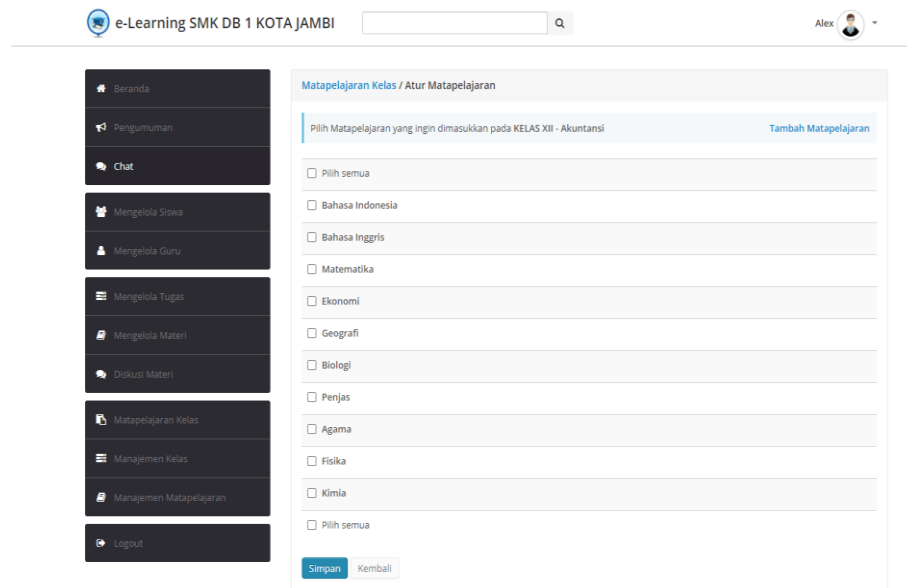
e-Learning SMK DB 1 KOTA JAMBI

Alex

Beranda
Pengumuman
Chat
Mengelola Siswa
Mengelola Guru
Mengelola Tugas
Mengelola Materi
Diskusi Materi
Matapelajaran Kelas
Manajemen Kelas
Manajemen Matapelajaran
Logout

Matapelajaran Kelas / Atur Matapelajaran

Pilih Matapelajaran yang ingin dimasukkan pada KELAS XII - Akuntansi

Tambah Matapelajaran

Pilih semua
Bahasa Indonesia
Bahasa Inggris
Matematika
Ekonomi
Geografi
Biologi
Penjas
Agama
Fisika
Kimia
Pilih semua

Simpan
Kembali